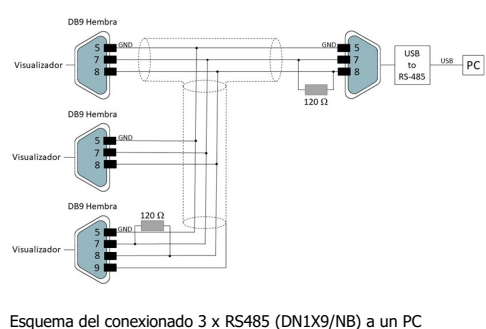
DB9 Hembra

Visualizador

5 GND
7
8

GND 5
7
8

120 Ω

USB to RS-485

USB

PC

DB9 Hembra

Visualizador

5 GND
7
8

DB9 Hembra

120 Ω

Visualizador

5 GND
7
8
9

Esquema del conexionado 3 x RS485 (DN1X9/NB) a un PC